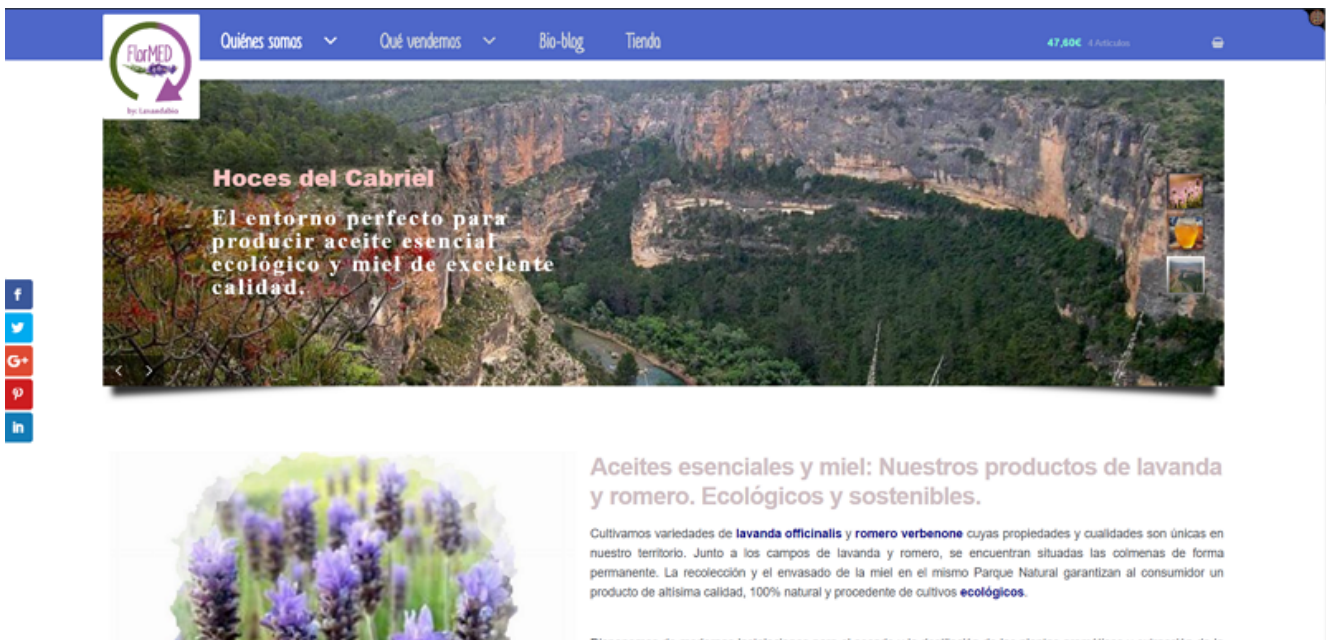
FlorMED
by: Lavandabio

Quiénes somos Qué vendemos Bio-blog Tienda

47,60€ 4 Artículos

Hoces del Cabriel

El entorno perfecto para producir aceite esencial ecológico y miel de excelente calidad.

f
G+
in

Aceites esenciales y miel: Nuestros productos de lavanda y romero. Ecológicos y sostenibles.

Cultivamos variedades de lavanda officinalis y romero verbenone cuyas propiedades y cualidades son únicas en nuestro territorio. Junto a los campos de lavanda y romero, se encuentran situadas las colmenas de forma permanente. La recolección y el envasado de la miel en el mismo Parque Natural garantizan al consumidor un producto de altísima calidad, 100% natural y procedente de cultivos ecológicos.

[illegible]